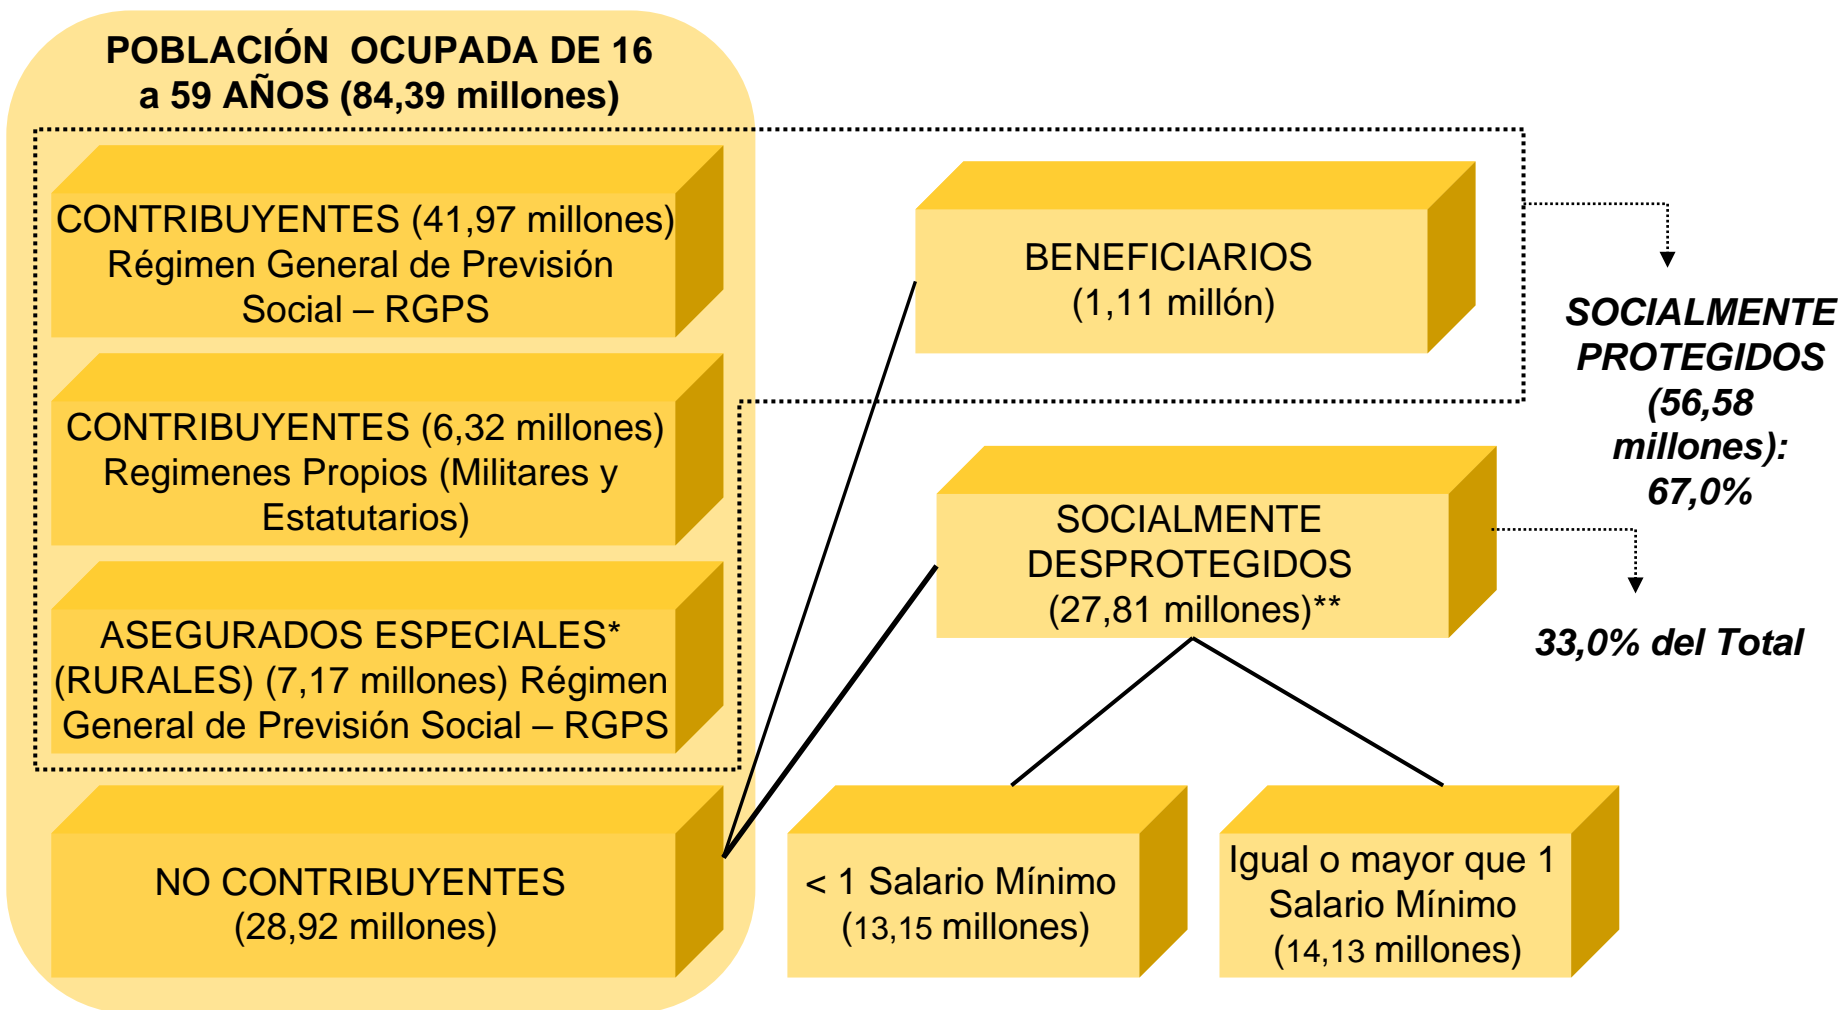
POBLACIÓN OCUPADA DE 16 a 59 AÑOS (84,39 millones)

CONTRIBUYENTES (41,97 millones) Régimen General de Previsión Social – RGPS

CONTRIBUYENTES (6,32 millones) Regimenes Propios (Militares y Estatutarios)

ASEGURADOS ESPECIALES* (RURALES) (7,17 millones) Régimen General de Previsión Social – RGPS

NO CONTRIBUYENTES (28,92 millones)

BENEFICIARIOS (1,11 millón)

SOCIALMENTE PROTEGIDOS (56,58 millones): 67,0%

SOCIALMENTE DESPROTEGIDOS (27,81 millones)**

33,0% del Total

< 1 Salario Mínimo (13,15 millones)

Igual o mayor que 1 Salario Mínimo (14,13 millones)